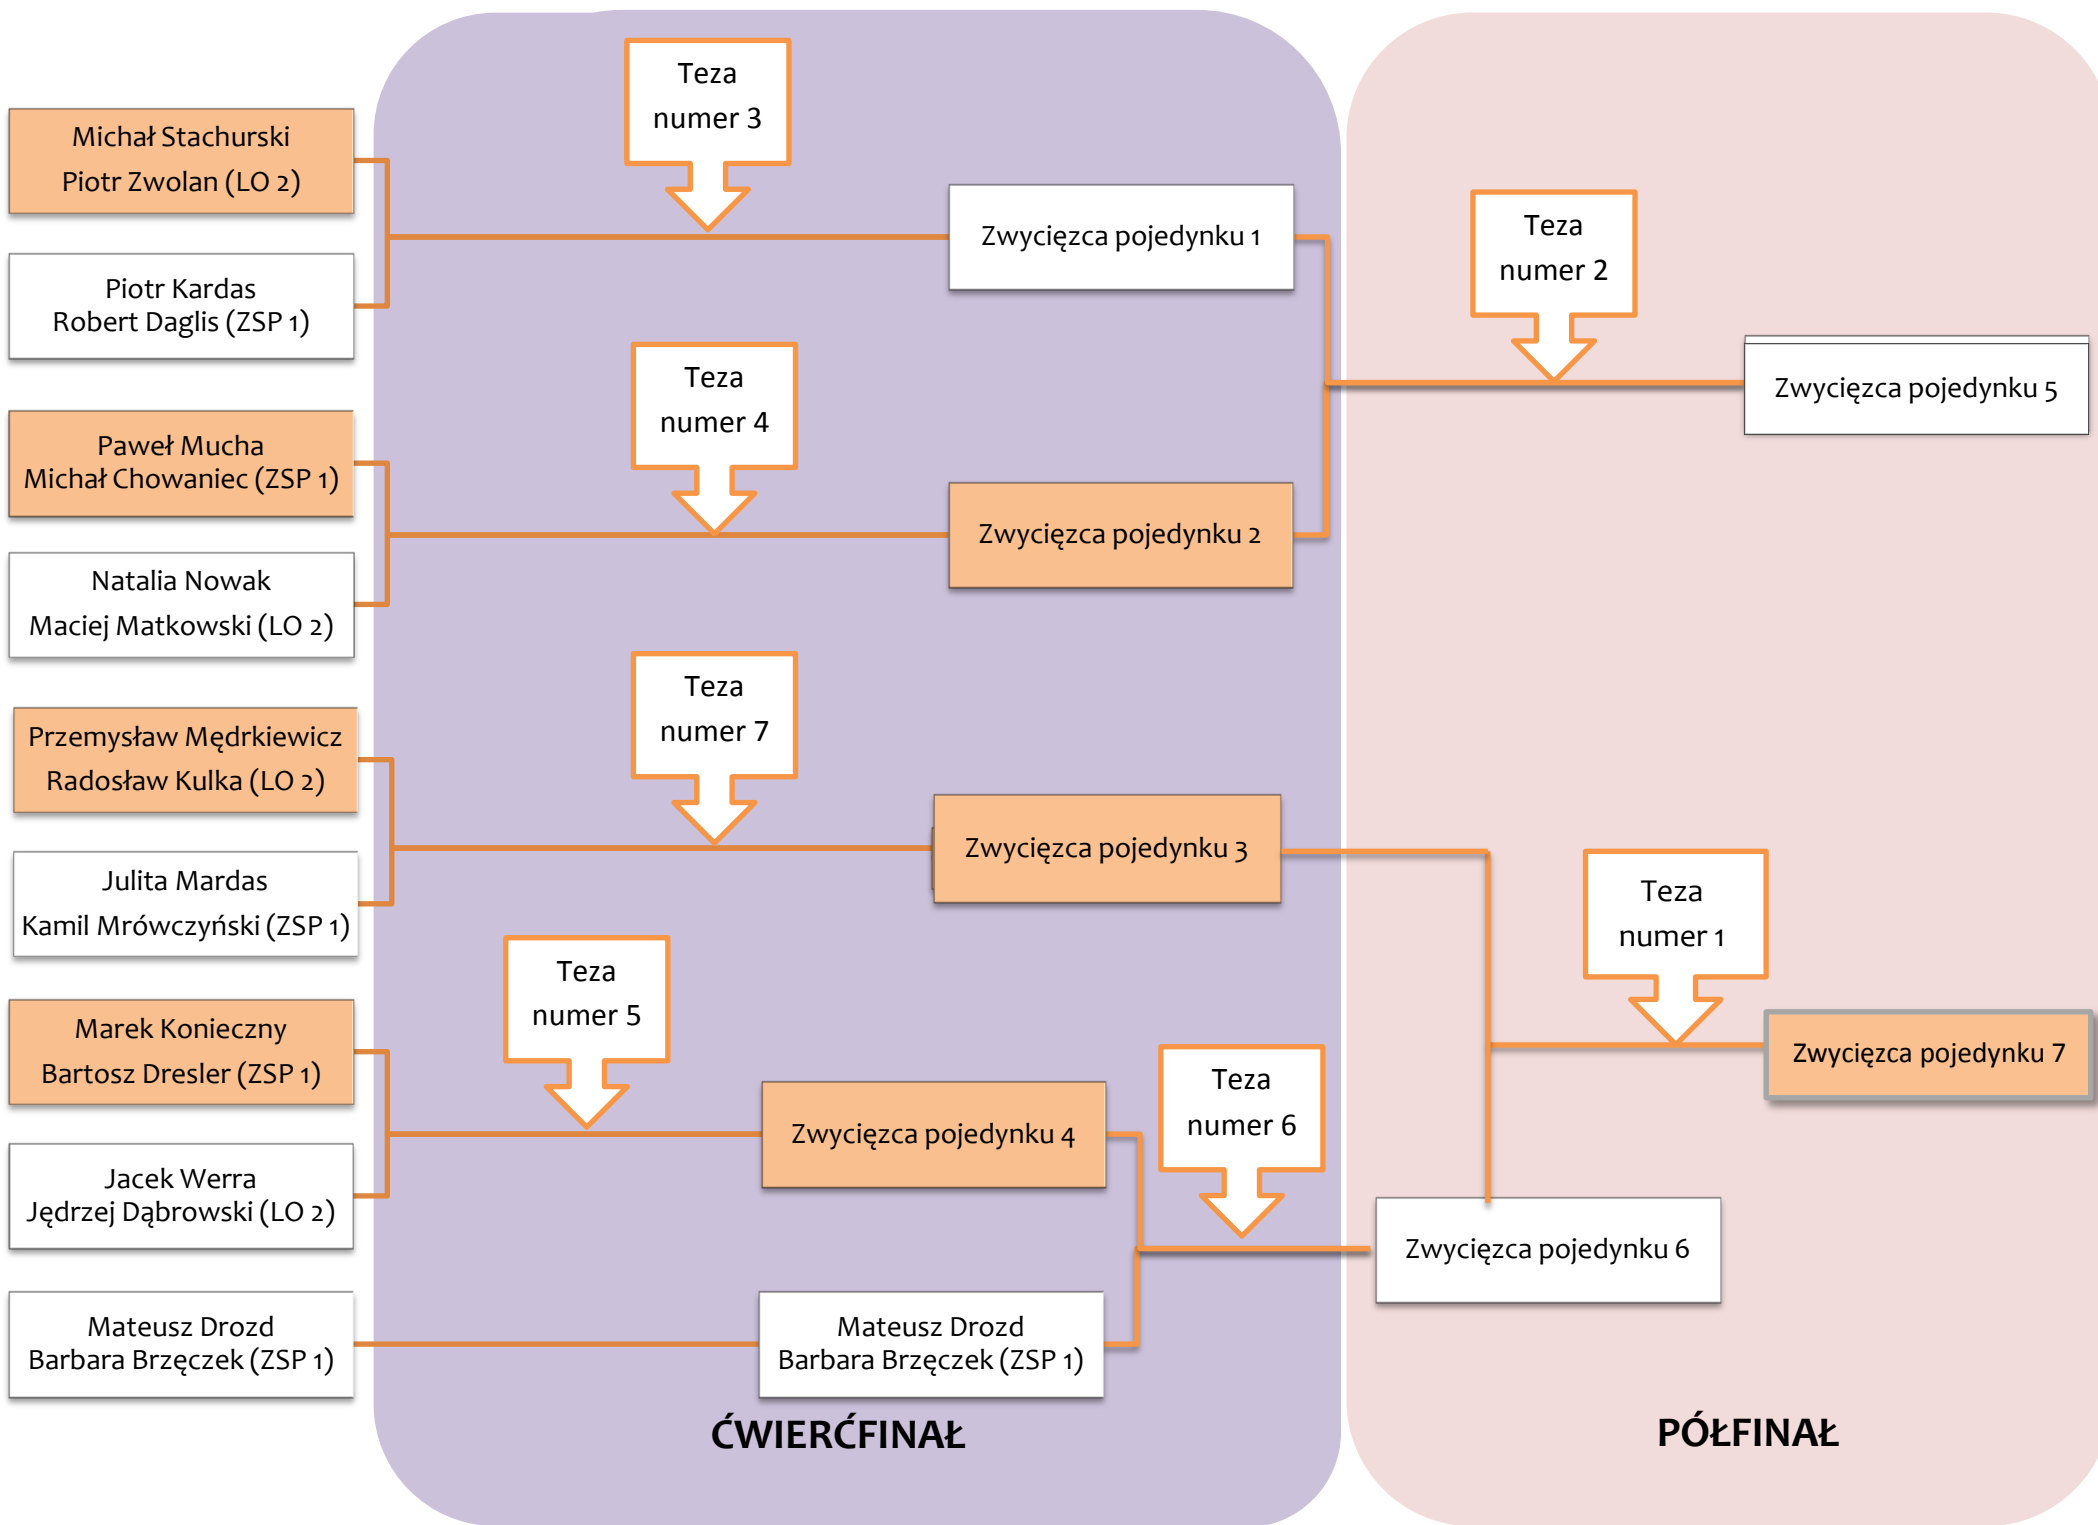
Michał Stachurski
Piotr Zwolan (LO 2)

Piotr Kardas
Robert Daglis (ZSP 1)

Teza numer 3

Zwycięzca pojedynku 1

Teza numer 2

Zwycięzca pojedynku 5

Paweł Mucha
Michał Chowaniec (ZSP 1)

Natalia Nowak
Maciej Matkowski (LO 2)

Teza numer 4

Zwycięzca pojedynku 2

Przemysław Mędrkiewicz
Radosław Kulka (LO 2)

Julita Mardas
Kamil Mrówczyński (ZSP 1)

Teza numer 7

Zwycięzca pojedynku 3

Teza numer 1

Zwycięzca pojedynku 7

Marek Konieczny
Bartosz Dresler (ZSP 1)

Jacek Werra
Jędrzej Dąbrowski (LO 2)

Teza numer 5

Zwycięzca pojedynku 4

Teza numer 6

Zwycięzca pojedynku 6

Mateusz Drozd
Barbara Brzęczek (ZSP 1)

Mateusz Drozd
Barbara Brzęczek (ZSP 1)

ĆWIERĆFINAŁ

PÓŁFINAŁ